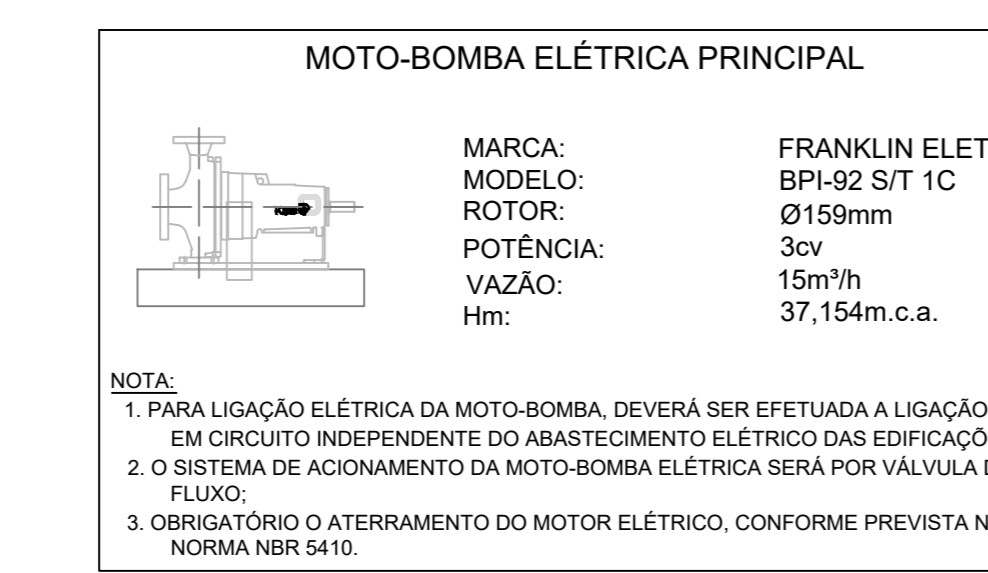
MOTO-BOMBA ELÉTRICA PRINCIPAL

MARCA: FRANKLIN ELET
MODELO: BPI-92 S/T 1C
ROTOR: Ø159mm
POTÊNCIA: 3cv
VAZÃO: 15m³/h
Hm: 37,154m.c.a.

NOTA:
1. PARA LIGAÇÃO ELÉTRICA DA MOTO-BOMBA, DEVERÁ SER EFETUADA A LIGAÇÃO EM CIRCUITO INDEPENDENTE DO ABASTECIMENTO ELÉTRICO DAS EDIFICAÇÕ
2. O SISTEMA DE ACIONAMENTO DA MOTO-BOMBA ELÉTRICA SERÁ POR VÁLVULA D FLUXO;
3. OBRIGATÓRIO O ATERRAMENTO DO MOTOR ELÉTRICO, CONFORME PREVISTA N NORMA NBR 5410.